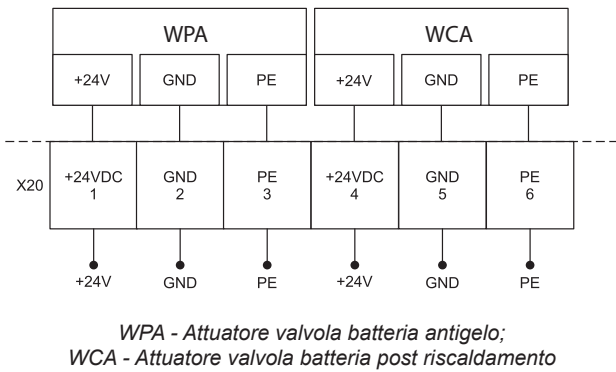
WPA

+24V GND PE

WCA

+24V GND PE

X20

+24VDC
1

GND
2

PE
3

+24VDC
4

GND
5

PE
6

+24V GND PE +24V GND PE

*WPA - Attuatore valvola batteria antigelo;*
*WCA - Attuatore valvola batteria post riscaldamento*